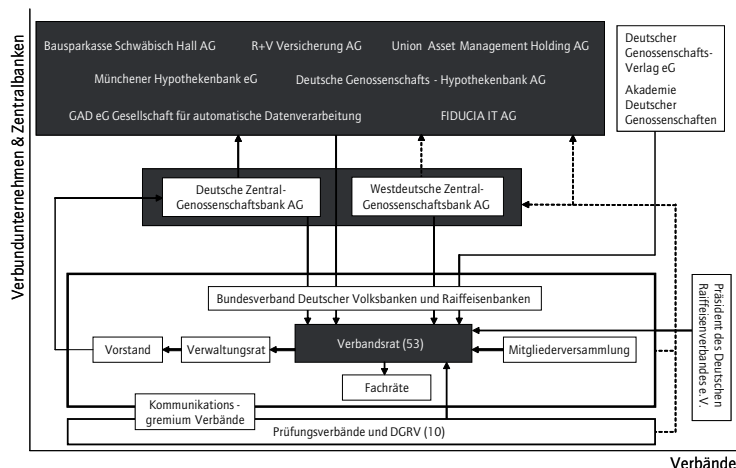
Verbundunternehmen & Zentralbanken

Bausparkasse Schwäbisch Hall AG
R+V Versicherung AG
Union Asset Management Holding AG
Münchener Hypothekenbank eG
Deutsche Genossenschafts - Hypothekenbank AG
GAD eG Gesellschaft für automatische Datenverarbeitung
FIDUCIA IT AG

Deutscher Genossenschafts-Verlag eG
Akademie Deutscher Genossenschaften

Deutsche Zentral-Genossenschaftsbank AG
Westdeutsche Zentral-Genossenschaftsbank AG

Bundesverband Deutscher Volksbanken und Raiffeisenbanken

Vorstand
Verwaltungsrat
Verbandsrat (53)
Mitgliederversammlung
Fachräte

Präsident des Deutschen Raiffeisenverbandes e.V.

Kommunikations - gremium Verbände
Prüfungsverbände und DGRV (10)

Verbände